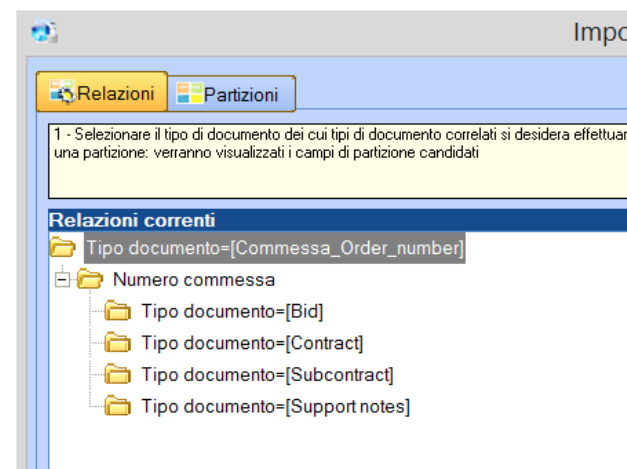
Impo

Relazioni Partizioni

1 - Selezionare il tipo di documento dei cui tipi di documento correlati si desidera effettuar una partizione: verranno visualizzati i campi di partizione candidati

Relazioni correnti

Tipo documento=[Commessa_Order_number]

Numero commessa

Tipo documento=[Bid]

Tipo documento=[Contract]

Tipo documento=[Subcontract]

Tipo documento=[Support notes]